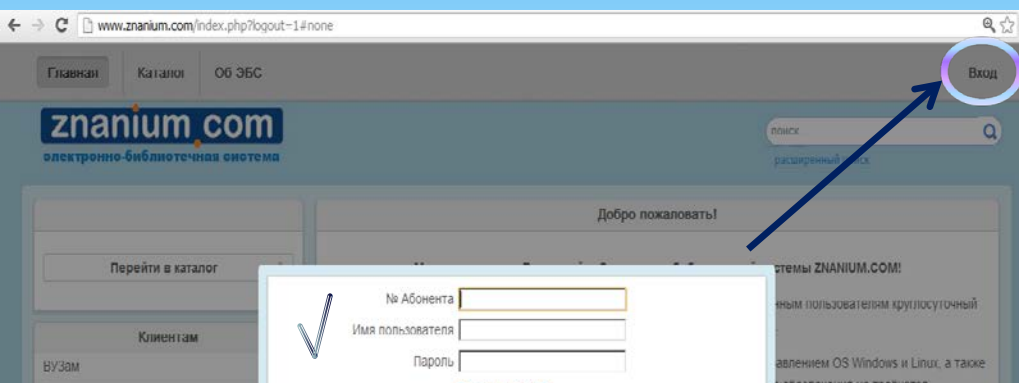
www.znanium.com/index.php?logout=1#none

Главная Каталог Об ЭБС Вход

znanium.com
электронно-библиотечная система

поиск
расширенный поиск

Добро пожаловать!

Перейти в каталог

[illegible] стемы ZNANIUM.COM!
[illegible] ным пользователям круглосуточный

Клиентам
ВУЗам

№ Абонента
Имя пользователя
Пароль

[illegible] авлением OS Windows и Linux, а также